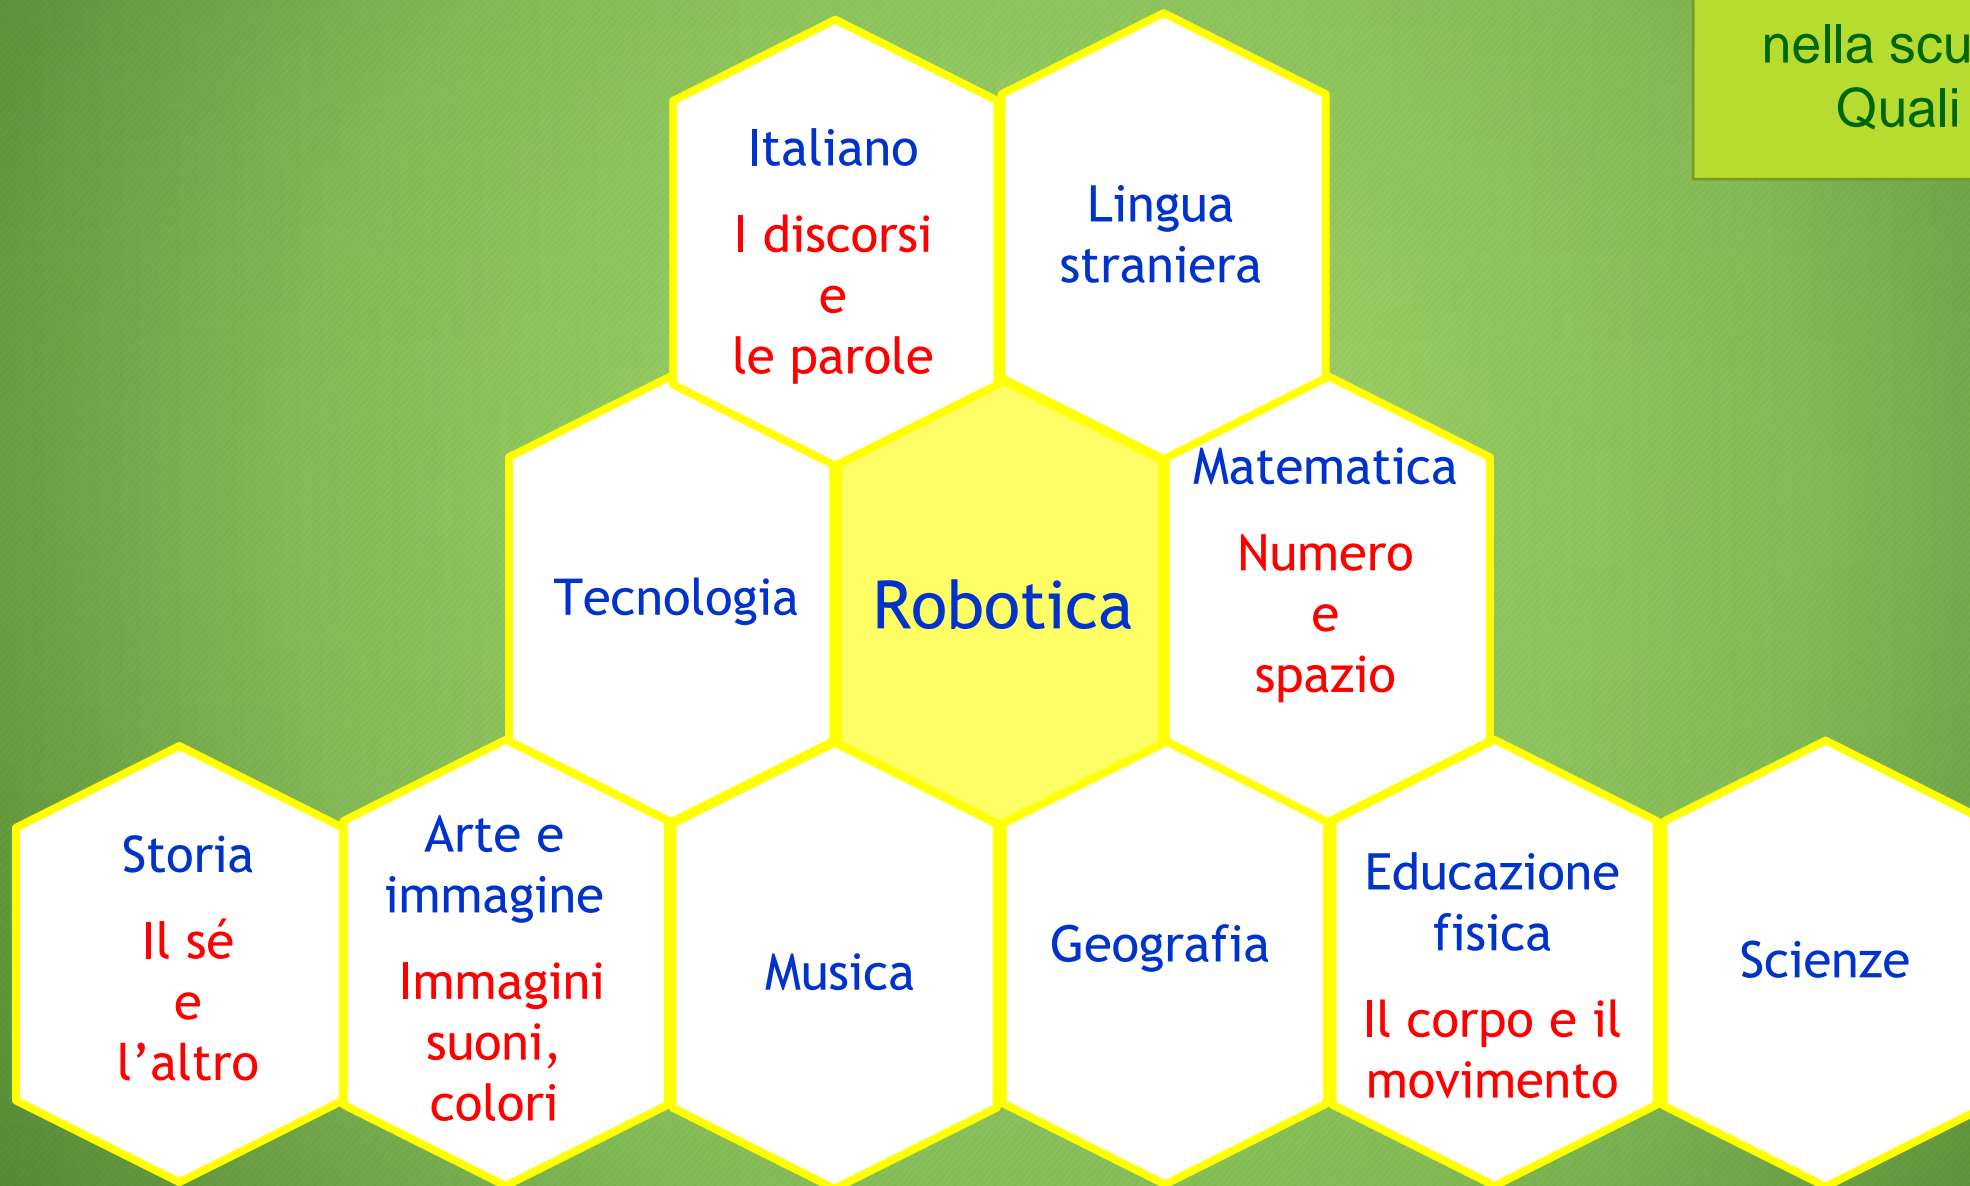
nella scu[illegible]
Quali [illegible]

Italiano
I discorsi e le parole

Lingua straniera

Tecnologia

Robotica

Matematica
Numero e spazio

Storia
Il sé e l'altro

Arte e immagine
Immagini suoni, colori

Musica

Geografia

Educazione fisica
Il corpo e il movimento

Scienze